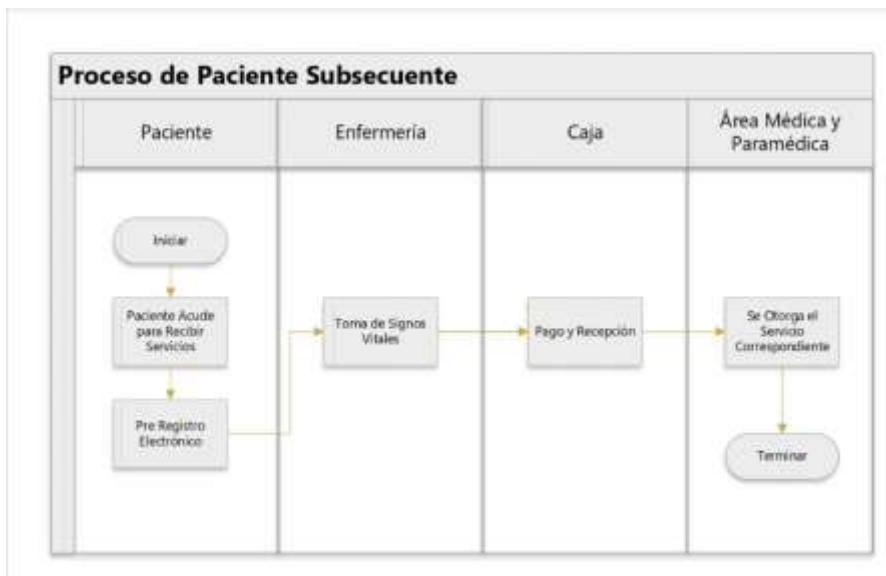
Proceso de Paciente Subsecuente

Paciente

Enfermería

Caja

Área Médica y Paramédica

Iniciar

Paciente Acude para Recibir Servicios

Pre Registro Electrónico

Toma de Signos Vitales

Pago y Recepción

Se Otorga el Servicio Correspondiente

Terminar